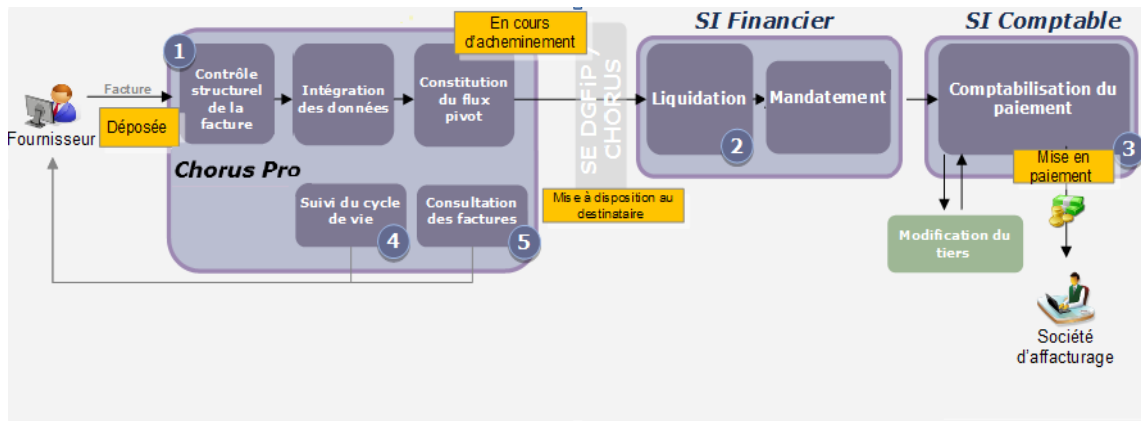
Fournisseur

Facture

Déposée

1

Contrôle structurel de la facture

Intégration des données

Constitution du flux pivot

En cours d'acheminement

Chorus Pro

Suivi du cycle de vie

4

Consultation des factures

5

SE DGFIP / CHORUS

Mise à disposition au destinataire

SI Financier

Liquidation

Mandatement

2

SI Comptable

Comptabilisation du paiement

3

Mise en paiement

Modification du tiers

Société d'affacturage